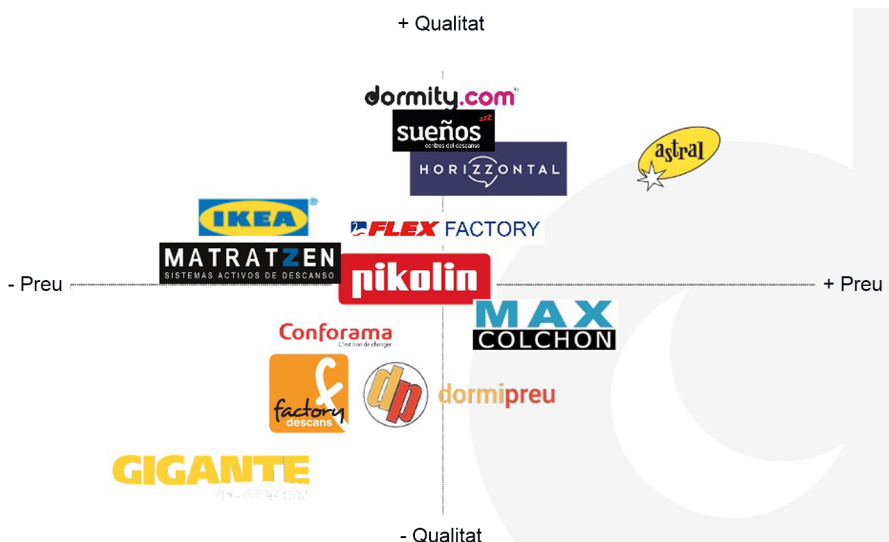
+ Qualitat

dormity.com

sueños
centros del descanso

HORIZZONTAL

astral

IKEA

FLEX FACTORY

MATRATZEN
SISTEMAS ACTIVOS DE DESCANSO

- Preu

pikolin

+ Preu

MAX
COLCHON

Conforama
C'est bon de changer

f
factory
descans

dp

dormipreu

GIGANTE
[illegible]

- Qualitat